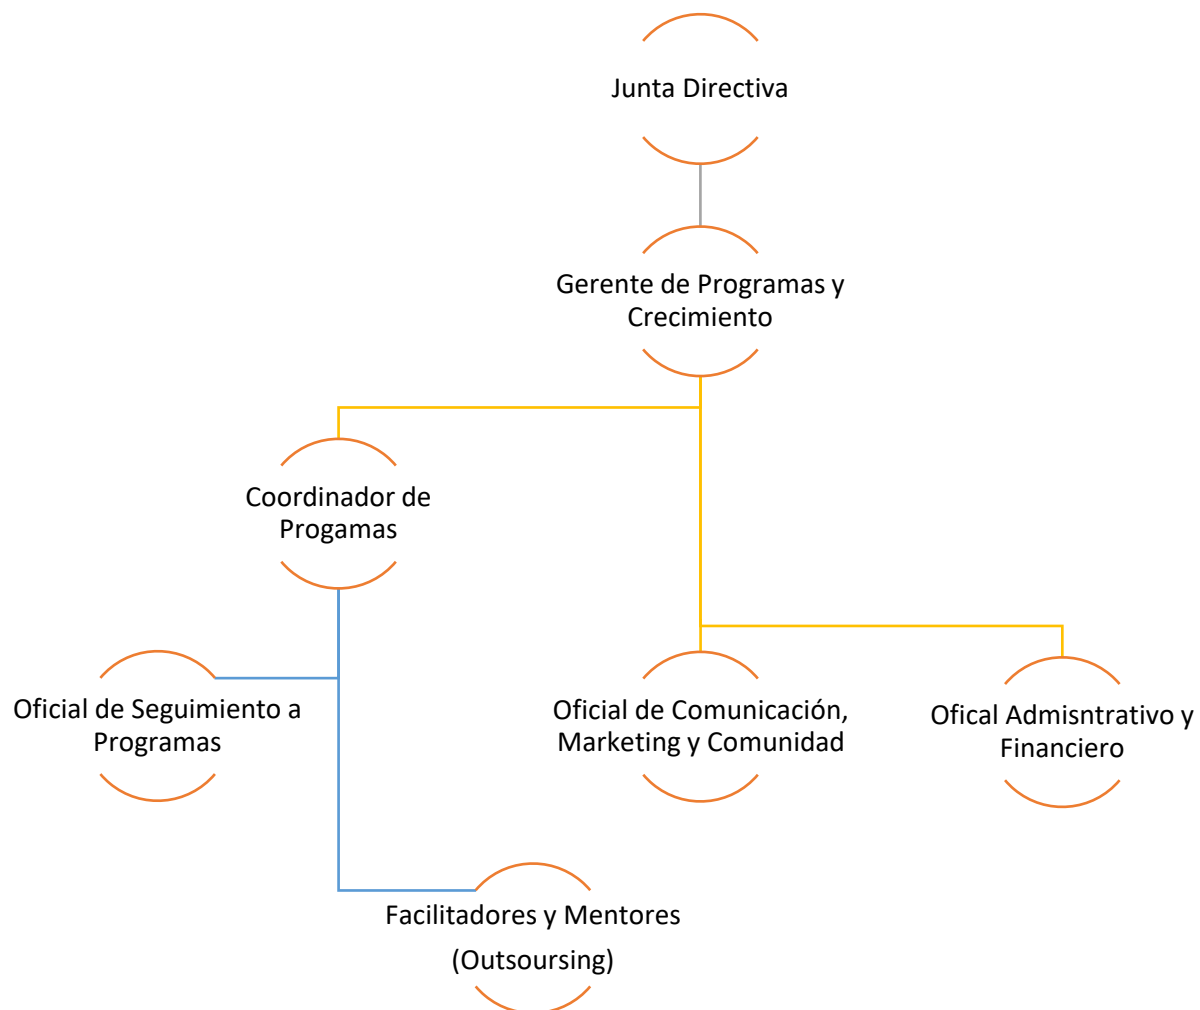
Junta Directiva

Gerente de Programas y Crecimiento

Coordinador de Progamas

Oficial de Seguimiento a Programas

Oficial de Comunicación, Marketing y Comunidad

Ofical Admisntrativo y Financiero

Facilitadores y Mentores (Outsoursing)